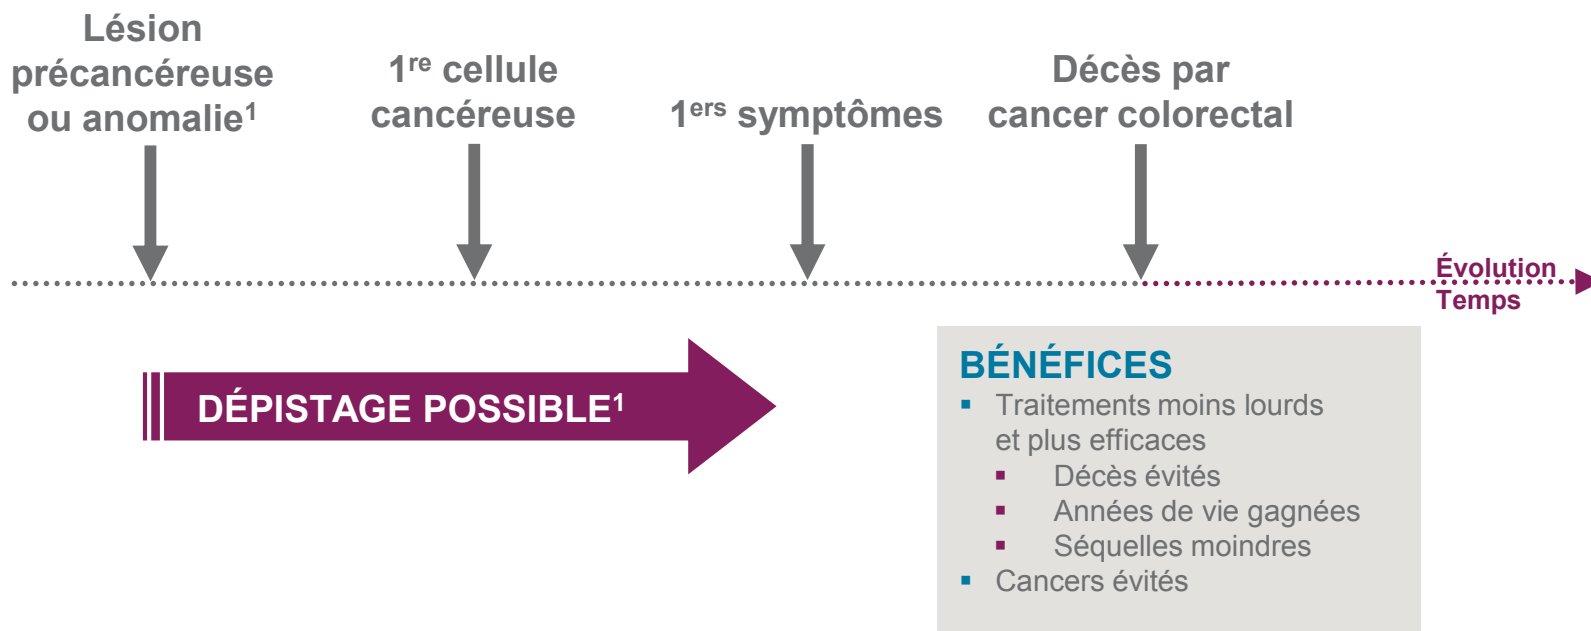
Lésion précancéreuse ou anomalie$^1$

1$^{re}$ cellule cancéreuse

1$^{ers}$ symptômes

Décès par cancer colorectal

Évolution Temps

DÉPISTAGE POSSIBLE$^1$

BÉNÉFICES
▪ Traitements moins lourds et plus efficaces
▪ Décès évités
▪ Années de vie gagnées
▪ Séquelles moindres
▪ Cancers évités